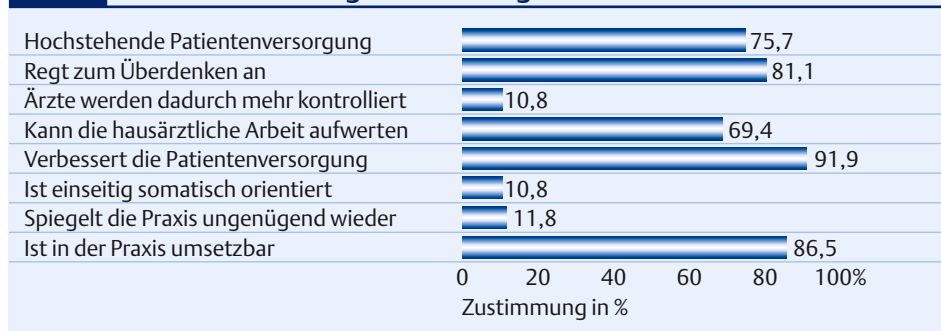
| | |
|---|---|
| Hochstehende Patientenversorgung | 75,7 |
| Regt zum Überdenken an | 81,1 |
| Ärzte werden dadurch mehr kontrolliert | 10,8 |
| Kann die hausärztliche Arbeit aufwerten | 69,4 |
| Verbessert die Patientenversorgung | 91,9 |
| Ist einseitig somatisch orientiert | 10,8 |
| Spiegelt die Praxis ungenügend wieder | 11,8 |
| Ist in der Praxis umsetzbar | 86,5 |

0 20 40 60 80 100%

Zustimmung in %